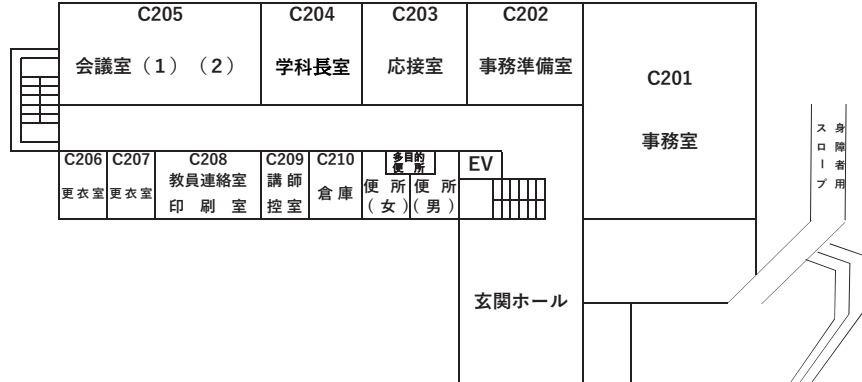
C205
会議室（1）（2）

C204
学科長室

C203
応接室

C202
事務準備室

C201
事務室

C206
更衣室

C207
更衣室

C208
教員連絡室
印刷室

C209
講師
控室

C210
倉庫

多目的
便所

便所
(女)

便所
(男)

EV

玄関ホール

身障者用
スロープ